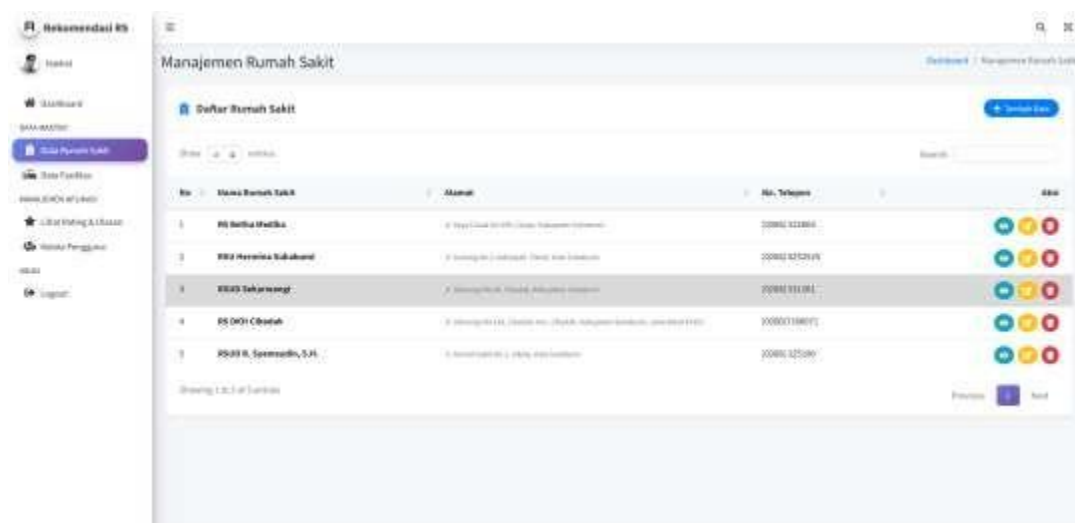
Rekomendasi RS

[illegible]

Dashboard

DATA MASTER

Data Rumah Sakit

Data Fasilitas

MANAJEMEN APLIKASI

Lihat Rating & Ulasan

Kelola Pengguna

AKUN

Logout

≡

Manajemen Rumah Sakit

Dashboard / Manajemen Rumah Sakit

Daftar Rumah Sakit

+ Tambah Data

Show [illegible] entries

Search:

| No | Nama Rumah Sakit | Alamat | No. Telepon | Aksi |
|---|---|---|---|---|
| 1 | RS Betha Medika | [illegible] | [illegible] | |
| 2 | RSU Hermina Sukabumi | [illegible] | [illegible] | |
| 3 | RSUD Sekarwangi | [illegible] | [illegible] | |
| 4 | RS DKH Cibadak | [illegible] | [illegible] | |
| 5 | RSUD R. Syamsudin, S.H. | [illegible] | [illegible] | |

Showing 1 to 5 of 5 entries

Previous 1 Next